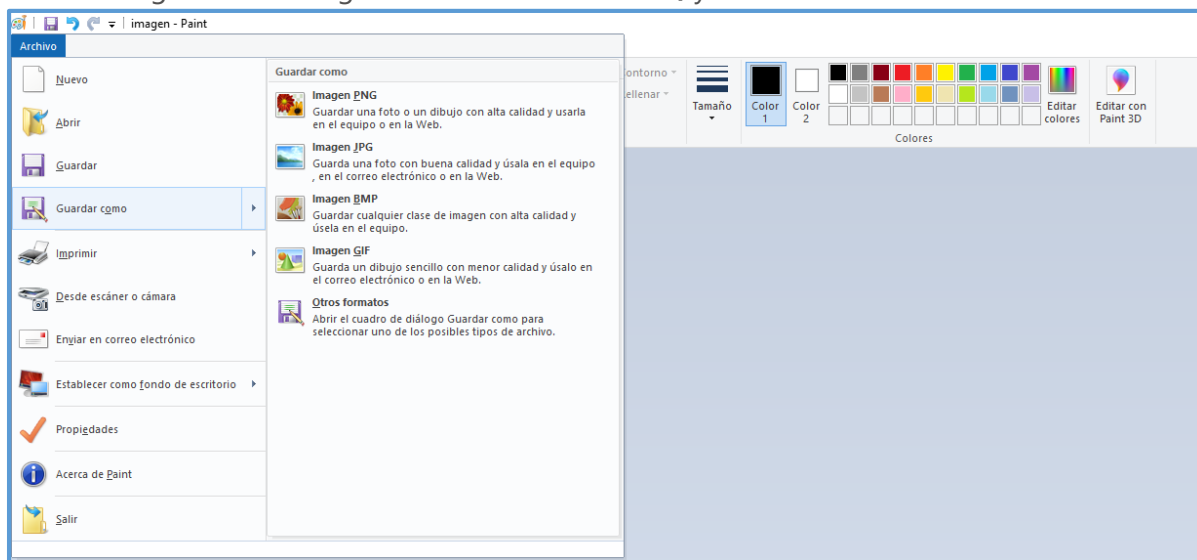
imagen - Paint

Archivo

Nuevo

Abrir

Guardar

Guardar como

Imprimir

Desde escáner o cámara

Enviar en correo electrónico

Establecer como fondo de escritorio

Propiedades

Acerca de Paint

Salir

Guardar como

Imagen PNG
Guardar una foto o un dibujo con alta calidad y usarla en el equipo o en la Web.

Imagen JPG
Guarda una foto con buena calidad y úsala en el equipo , en el correo electrónico o en la Web.

Imagen BMP
Guardar cualquier clase de imagen con alta calidad y úsela en el equipo.

Imagen GIF
Guarda un dibujo sencillo con menor calidad y úsalo en el correo electrónico o en la Web.

Otros formatos
Abrir el cuadro de diálogo Guardar como para seleccionar uno de los posibles tipos de archivo.

Contorno
Rellenar

Tamaño

Color 1

Color 2

Editar colores

Colores

Editar con Paint 3D